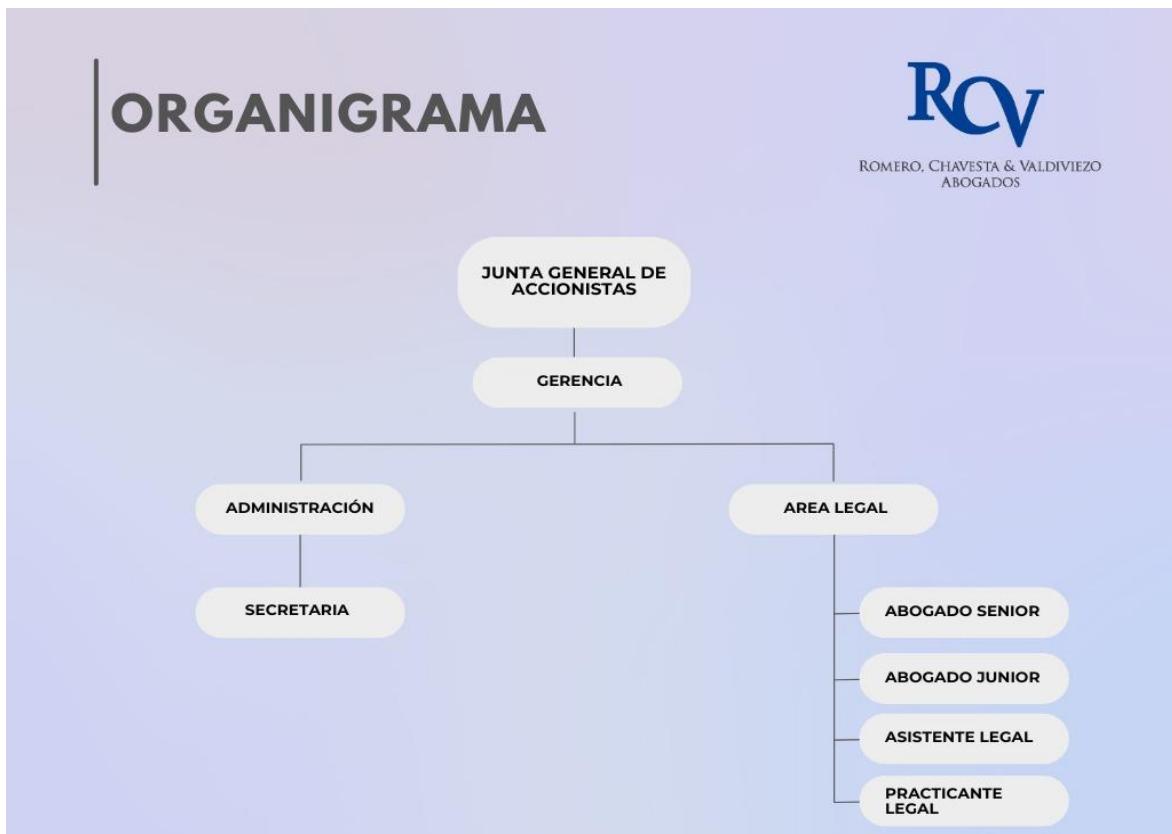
ORGANIGRAMA

RCV
ROMERO, CHAVESTA & VALDIVIEZO
ABOGADOS

JUNTA GENERAL DE ACCIONISTAS

GERENCIA

ADMINISTRACIÓN

SECRETARIA

AREA LEGAL

ABOGADO SENIOR

ABOGADO JUNIOR

ASISTENTE LEGAL

PRACTICANTE LEGAL